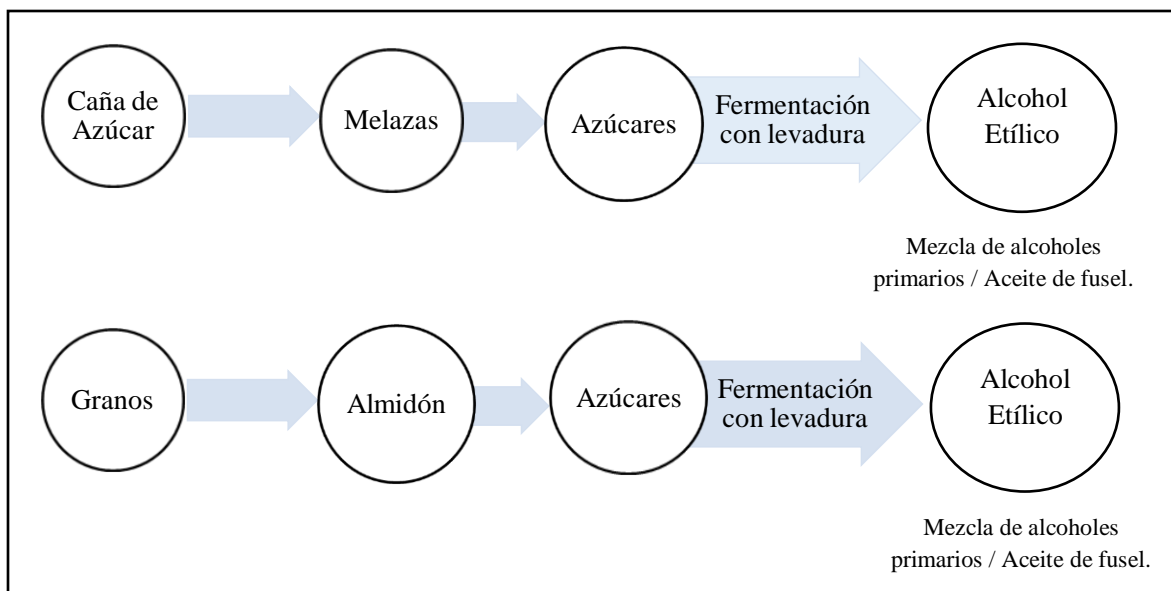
Caña de Azúcar

Melazas

Azúcares

Fermentación con levadura

Alcohol Etílico

Mezcla de alcoholes primarios / Aceite de fusel.

Granos

Almidón

Azúcares

Fermentación con levadura

Alcohol Etílico

Mezcla de alcoholes primarios / Aceite de fusel.